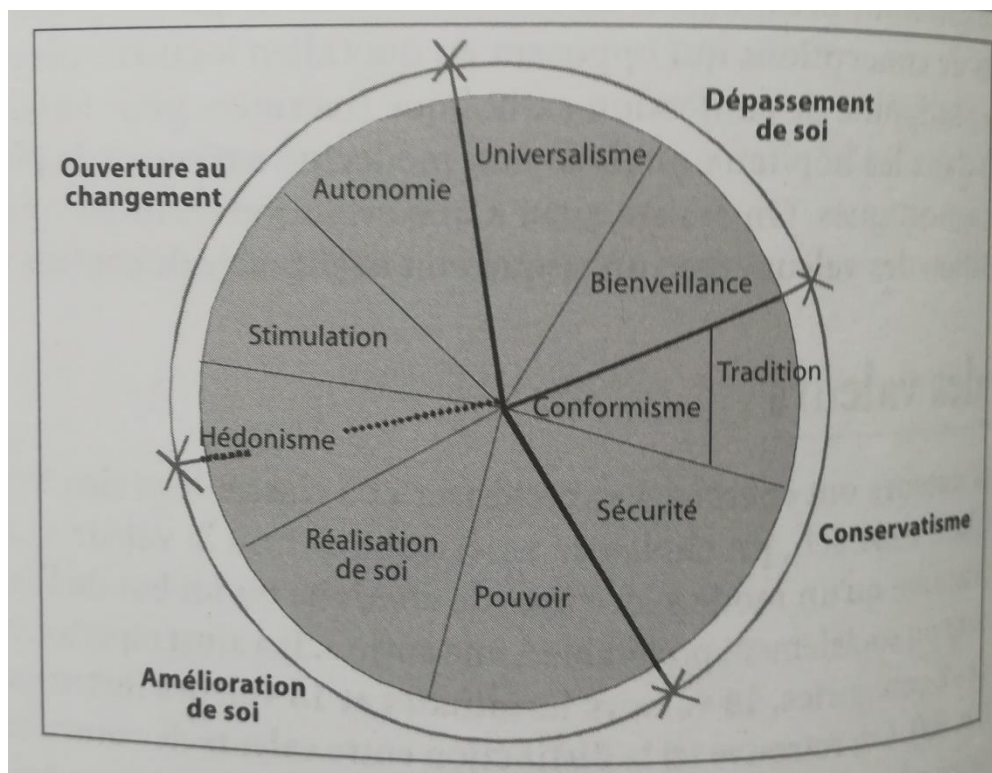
Dépassement de soi

Ouverture au changement

Universalisme

Autonomie

Bienveillance

Stimulation

Tradition

Conformisme

Hédonisme

Sécurité

Conservatisme

Réalisation de soi

Pouvoir

Amélioration de soi